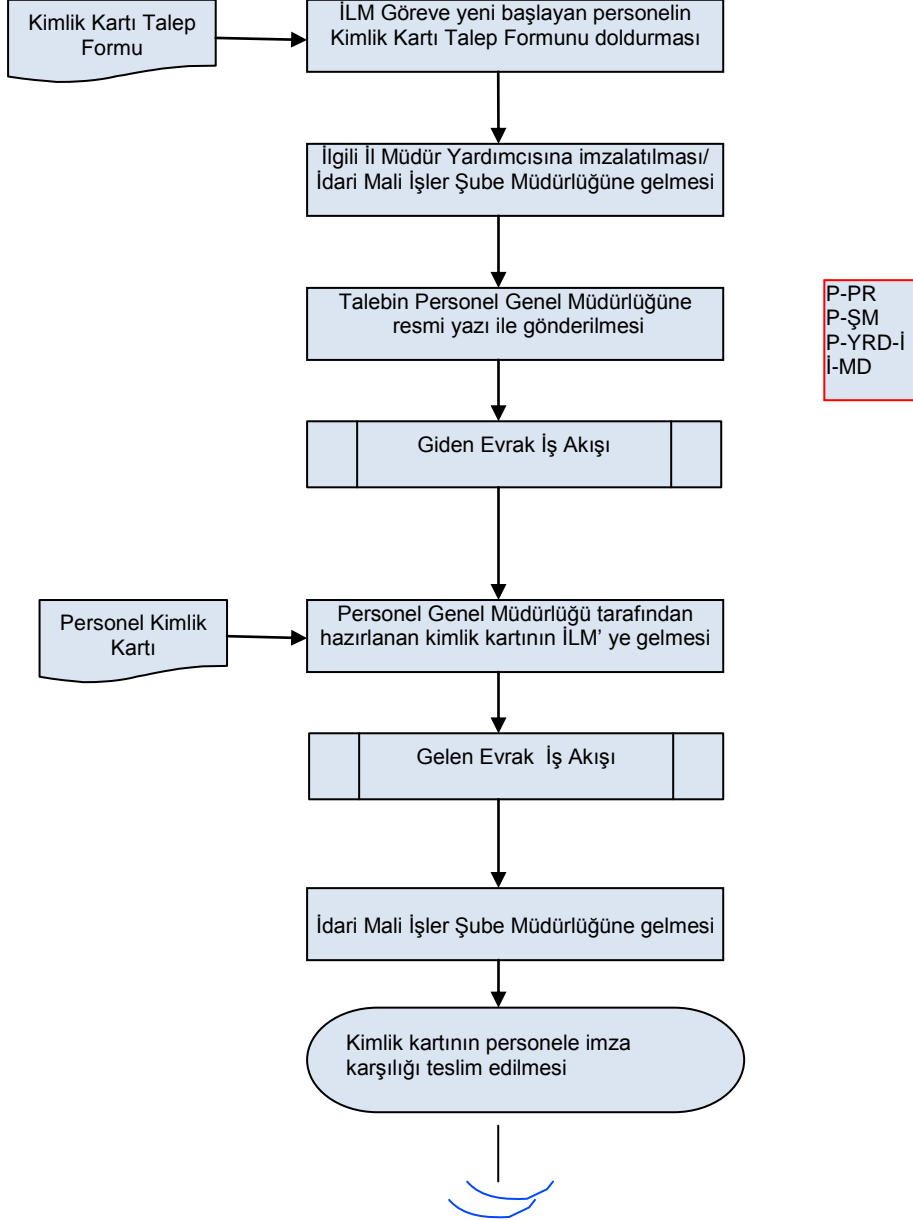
Kimlik Kartı Talep Formu

İLM Göreve yeni başlayan personelin Kimlik Kartı Talep Formunu doldurması

İlgili İl Müdür Yardımcısına imzalatılması/ İdari Mali İşler Şube Müdürlüğüne gelmesi

Talebin Personel Genel Müdürlüğüne resmi yazı ile gönderilmesi

P-PR
P-ŞM
P-YRD-İ
İ-MD

Giden Evrak İş Akışı

Personel Kimlik Kartı

Personel Genel Müdürlüğü tarafından hazırlanan kimlik kartının İLM' ye gelmesi

Gelen Evrak İş Akışı

İdari Mali İşler Şube Müdürlüğüne gelmesi

Kimlik kartının personele imza karşılığı teslim edilmesi